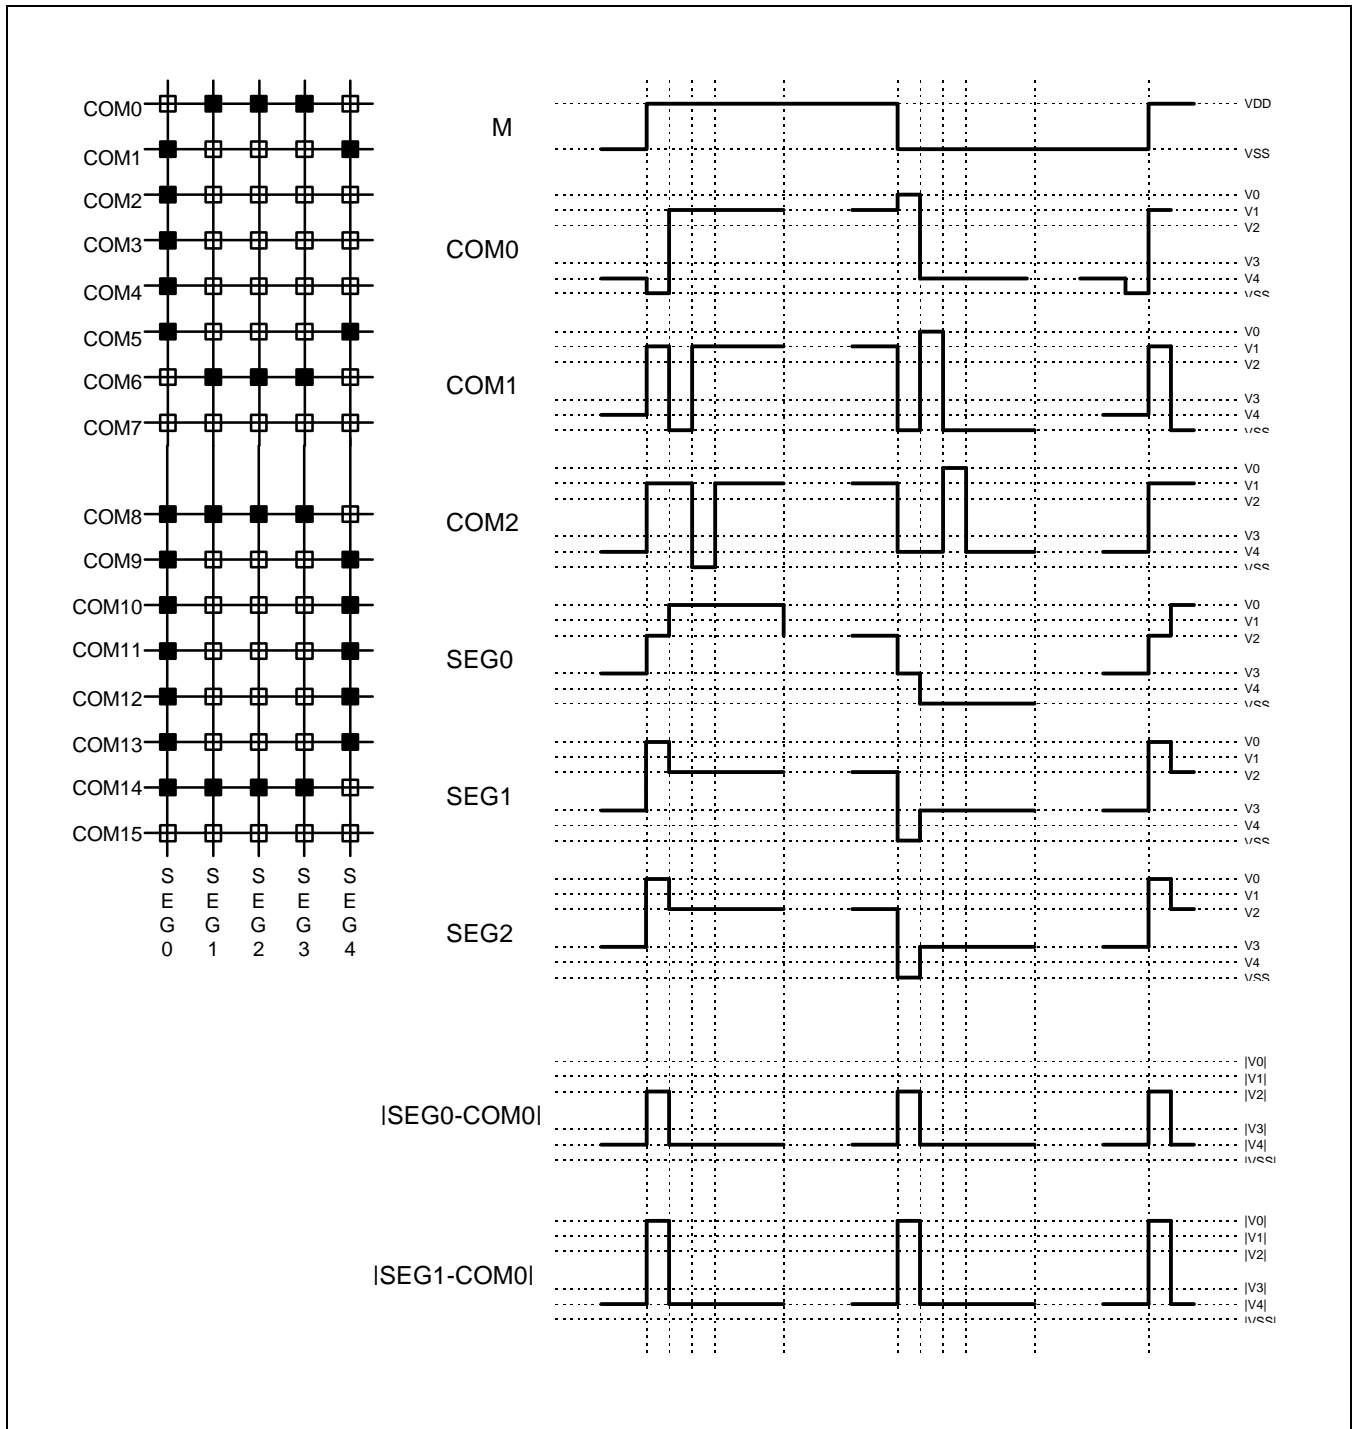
COM0
COM1
COM2
COM3
COM4
COM5
COM6
COM7
COM8
COM9
COM10
COM11
COM12
COM13
COM14
COM15

SEG0 SEG1 SEG2 SEG3 SEG4

M
VDD
VSS

COM0
V0
V1
V2
V3
V4
VSS

COM1
V0
V1
V2
V3
V4
VSS

COM2
V0
V1
V2
V3
V4
VSS

SEG0
V0
V1
V2
V3
V4
VSS

SEG1
V0
V1
V2
V3
V4
VSS

SEG2
V0
V1
V2
V3
V4
VSS

|SEG0-COM0|
|V0|
|V1|
|V2|
|V3|
|V4|
|VSS|

|SEG1-COM0|
|V0|
|V1|
|V2|
|V3|
|V4|
|VSS|